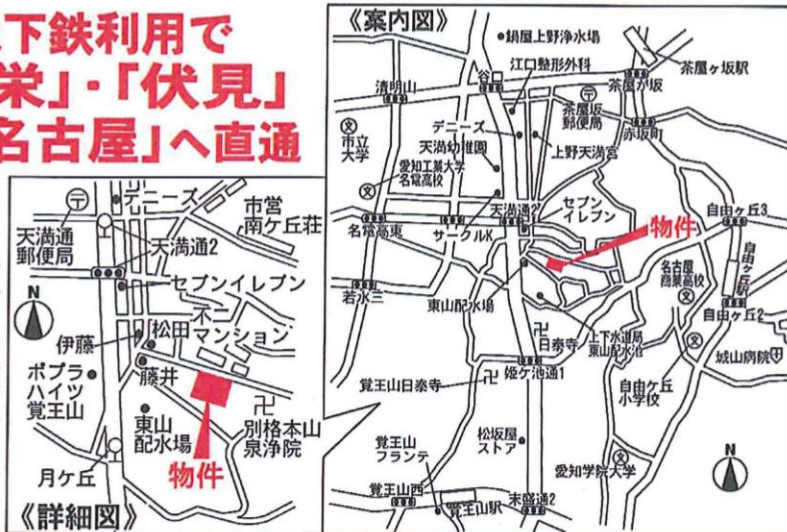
下鉄利用で
栄」・「伏見」
名古屋」へ直通

デニーズ
市営
南ケ丘荘
天満通
郵便局
天満通2
セブンイレブン
N
伊藤
松田
マンション
ポプラ
ハイツ
覚王山
藤井
東山
配水場
別格本山
泉浄院
月ケ丘
物件
《詳細図》

《案内図》
鍋屋上野浄水場
江口整形外科
茶屋ケ坂駅
清明山
谷口
茶屋ケ坂
市立
大学
デニーズ
茶屋坂
郵便局
赤坂町
天満幼稚園
上野天満宮
愛知工業大学
名電高校
セブン
イレブン
自由ケ丘3
天満通2
名電高東
サークルK
物件
自由ケ丘
若水三
東山配水場
名古屋
商業高校
日泰寺
上下水道局
東山配水池
自由ケ丘2
城山病院
覚王山日泰寺
姫ケ池通1
自由ケ丘
小学校
覚王山
フランテ
松坂屋
ストア
N
愛知学院大学
覚王山西
覚王山駅
末盛通2